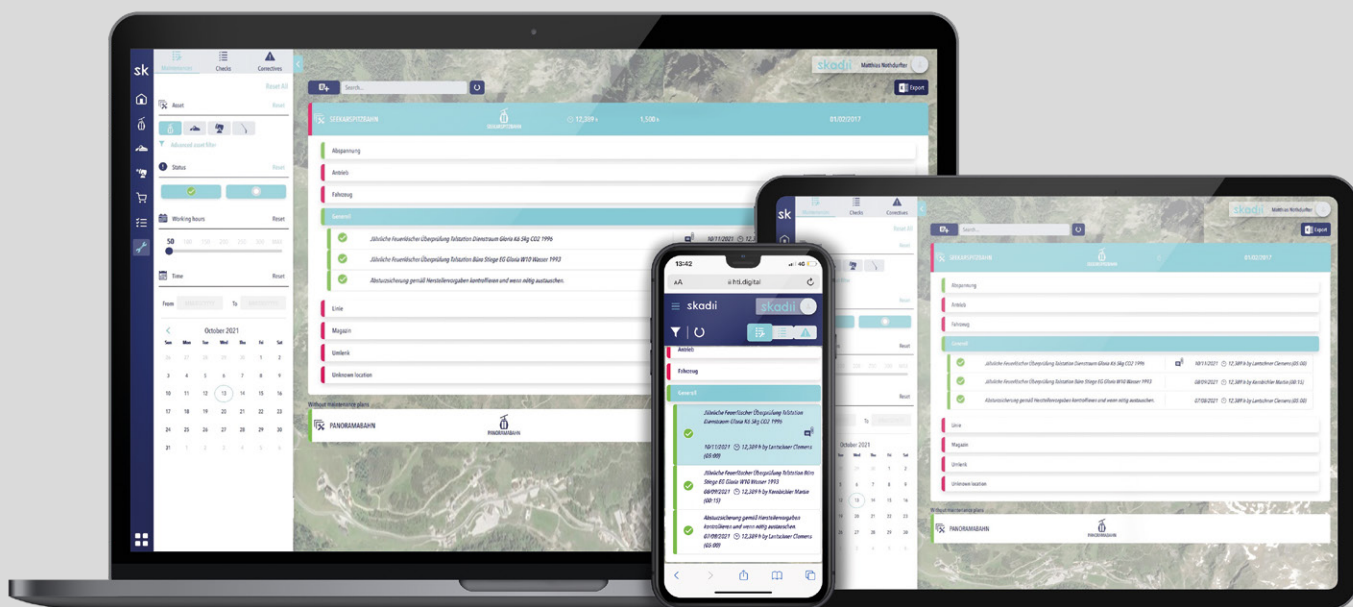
sk

Maintenance Checks Correctives

Reset All

Asset Reset

Advanced asset filter

Status Reset

Working hours Reset

50

Time Reset

From To

October 2021

| Sun | Mon | Tue | Wed | Thu | Fri | Sat |
|---|---|---|---|---|---|---|
| 26 | 27 | 28 | 29 | 30 | 1 | 2 |
| 3 | 4 | 5 | 6 | 7 | 8 | 9 |
| 10 | 11 | 12 | 13 | 14 | 15 | 16 |
| 17 | 18 | 19 | 20 | 21 | 22 | 23 |
| 24 | 25 | 26 | 27 | 28 | 29 | 30 |
| 31 | 1 | 2 | 3 | 4 | 5 | 6 |

skadii Matthias Niethdurfter

Search...

Export

SEEKARSPITZBAHN SEEKARSPITZBAHN 12,389 h 1,500 h 01/02/2017

Abspannung

Antrieb

Fahrzeug

General

Jährliche Feuerlöscher Überprüfung Talstation Dienstraum Gloria K6 5kg CO2 1996 10/11/2021

Jährliche Feuerlöscher Überprüfung Talstation Büro Stiege EG Gloria W10 Wasser 1993

Abstutzschoerung gemäß Herstellervorgaben kontrollieren und wenn nötig austauschen.

Linie

Magazin

Umlenk

Unknown location

Without maintenance plans

PANORAMABAHN PANORAMABAHN

13:42

AA skadii.hrti.digital

skadii

Antrieb

Fahrzeug

General

Jährliche Feuerlöscher Überprüfung Talstation Dienstraum Gloria K6 5kg CO2 1996

10/11/2021 12,389 h by Lantschner Clemens (GS 00)

Jährliche Feuerlöscher Überprüfung Talstation Büro Stiege EG Gloria W10 Wasser 1993

08/09/2021 12,389 h by Kendlbichler Martin (GB 15)

Abstutzschoerung gemäß Herstellervorgaben kontrollieren und wenn nötig austauschen.

07/08/2021 12,389 h by Lantschner Clemens (GS 00)

sk

Maintenance Checks Correctives

Reset All

skadii Matthias Niethdurfter

Search...

Export

SEEKARSPITZBAHN SEEKARSPITZBAHN 01/02/2017

Abspannung

Antrieb

Fahrzeug

General

Jährliche Feuerlöscher Überprüfung Talstation Dienstraum Gloria K6 5kg CO2 1996 10/11/2021 12,389 h by Lantschner Clemens (GS 00)

Jährliche Feuerlöscher Überprüfung Talstation Büro Stiege EG Gloria W10 Wasser 1993 08/09/2021 12,389 h by Kendlbichler Martin (GB 15)

Abstutzschoerung gemäß Herstellervorgaben kontrollieren und wenn nötig austauschen. 07/08/2021 12,389 h by Lantschner Clemens (GS 00)

Linie

Magazin

Umlenk

Unknown location

Without maintenance plans

PANORAMABAHN PANORAMABAHN

October 2021